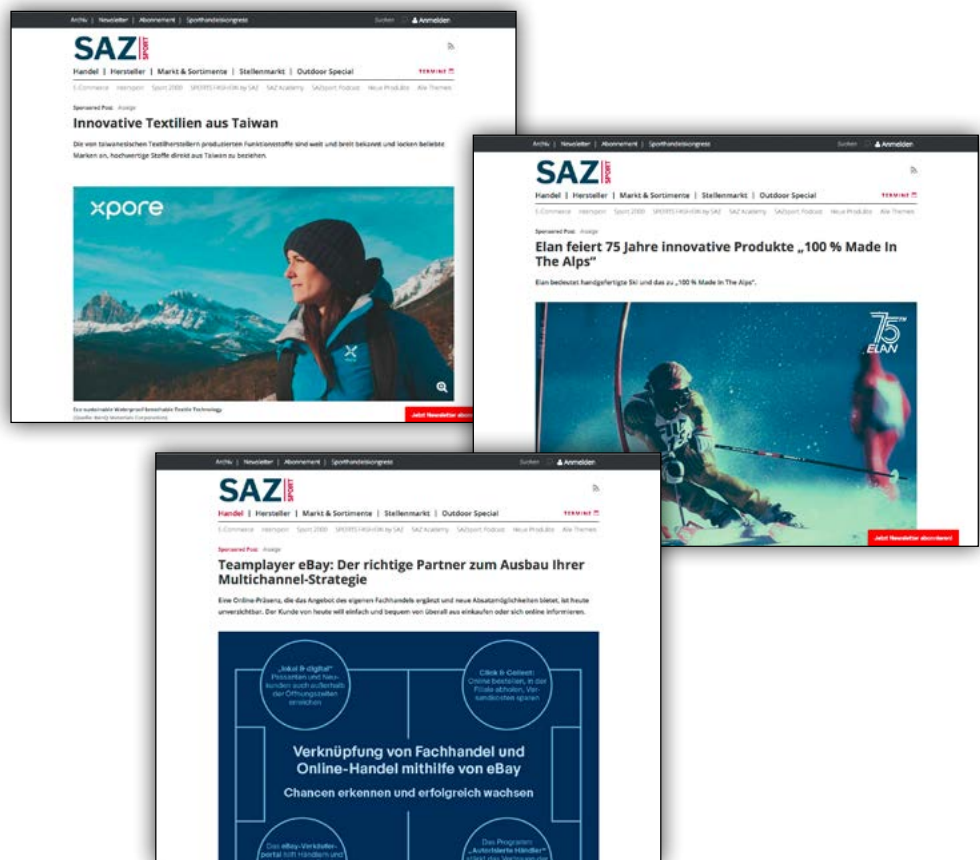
Archiv | Newsletter | Abonnement | Sporthandelskongress
Suchen
Anmelden

SAZ SPORT

Handel | Hersteller | Markt & Sortimente | Stellenmarkt | Outdoor Special
TERMINE

E-Commerce Intersport Sport 2000 SPORTS FASHION by SAZ SAZ Academy SAZSport Podcast Neue Produkte Alle Themen

Sponsored Post Anzeige

Innovative Textilien aus Taiwan

Die von taiwanesischen Textilherstellern produzierten Funktionsstoffe sind weit und breit bekannt und locken beliebte Marken an, hochwertige Stoffe direkt aus Taiwan zu beziehen.

xpore

Eco sustainable Waterproof breathable Textile Technology
(Quelle: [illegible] Materials Corporation)

Jetzt Newsletter abo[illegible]

Archiv | Newsletter | Abonnement | Sporthandelskongress
Suchen
Anmelden

SAZ SPORT

Handel | Hersteller | Markt & Sortimente | Stellenmarkt | Outdoor Special
TERMINE

E-Commerce Intersport Sport 2000 SPORTS FASHION by SAZ SAZ Academy SAZSport Podcast Neue Produkte Alle Themen

Sponsored Post Anzeige

Elan feiert 75 Jahre innovative Produkte „100 % Made In The Alps"

Elan bedeutet handgefertigte Ski und das zu „100 % Made In The Alps".

75 ELAN

Jetzt Newsletter abonnieren!

Archiv | Newsletter | Abonnement | Sporthandelskongress
Suchen
Anmelden

SAZ SPORT

Handel | Hersteller | Markt & Sortimente | Stellenmarkt | Outdoor Special
TERMINE

E-Commerce Intersport Sport 2000 SPORTS FASHION by SAZ SAZ Academy SAZSport Podcast Neue Produkte Alle Themen

Sponsored Post Anzeige

Teamplayer eBay: Der richtige Partner zum Ausbau Ihrer Multichannel-Strategie

Eine Online-Präsenz, die das Angebot des eigenen Fachhandels ergänzt und neue Absatzmöglichkeiten bietet, ist heute unverzichtbar. Der Kunde von heute will einfach und bequem von überall aus einkaufen oder sich online informieren.

„lokal & digital" Passanten und Neukunden auch außerhalb der Öffnungszeiten erreichen

Click & Collect: Online bestellen, in der Filiale abholen, Versandkosten sparen

Verknüpfung von Fachhandel und Online-Handel mithilfe von eBay

Chancen erkennen und erfolgreich wachsen

Das eBay-Verkäuferportal hilft Händlern und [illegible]

Das Programm „Autorisierte Händler" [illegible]